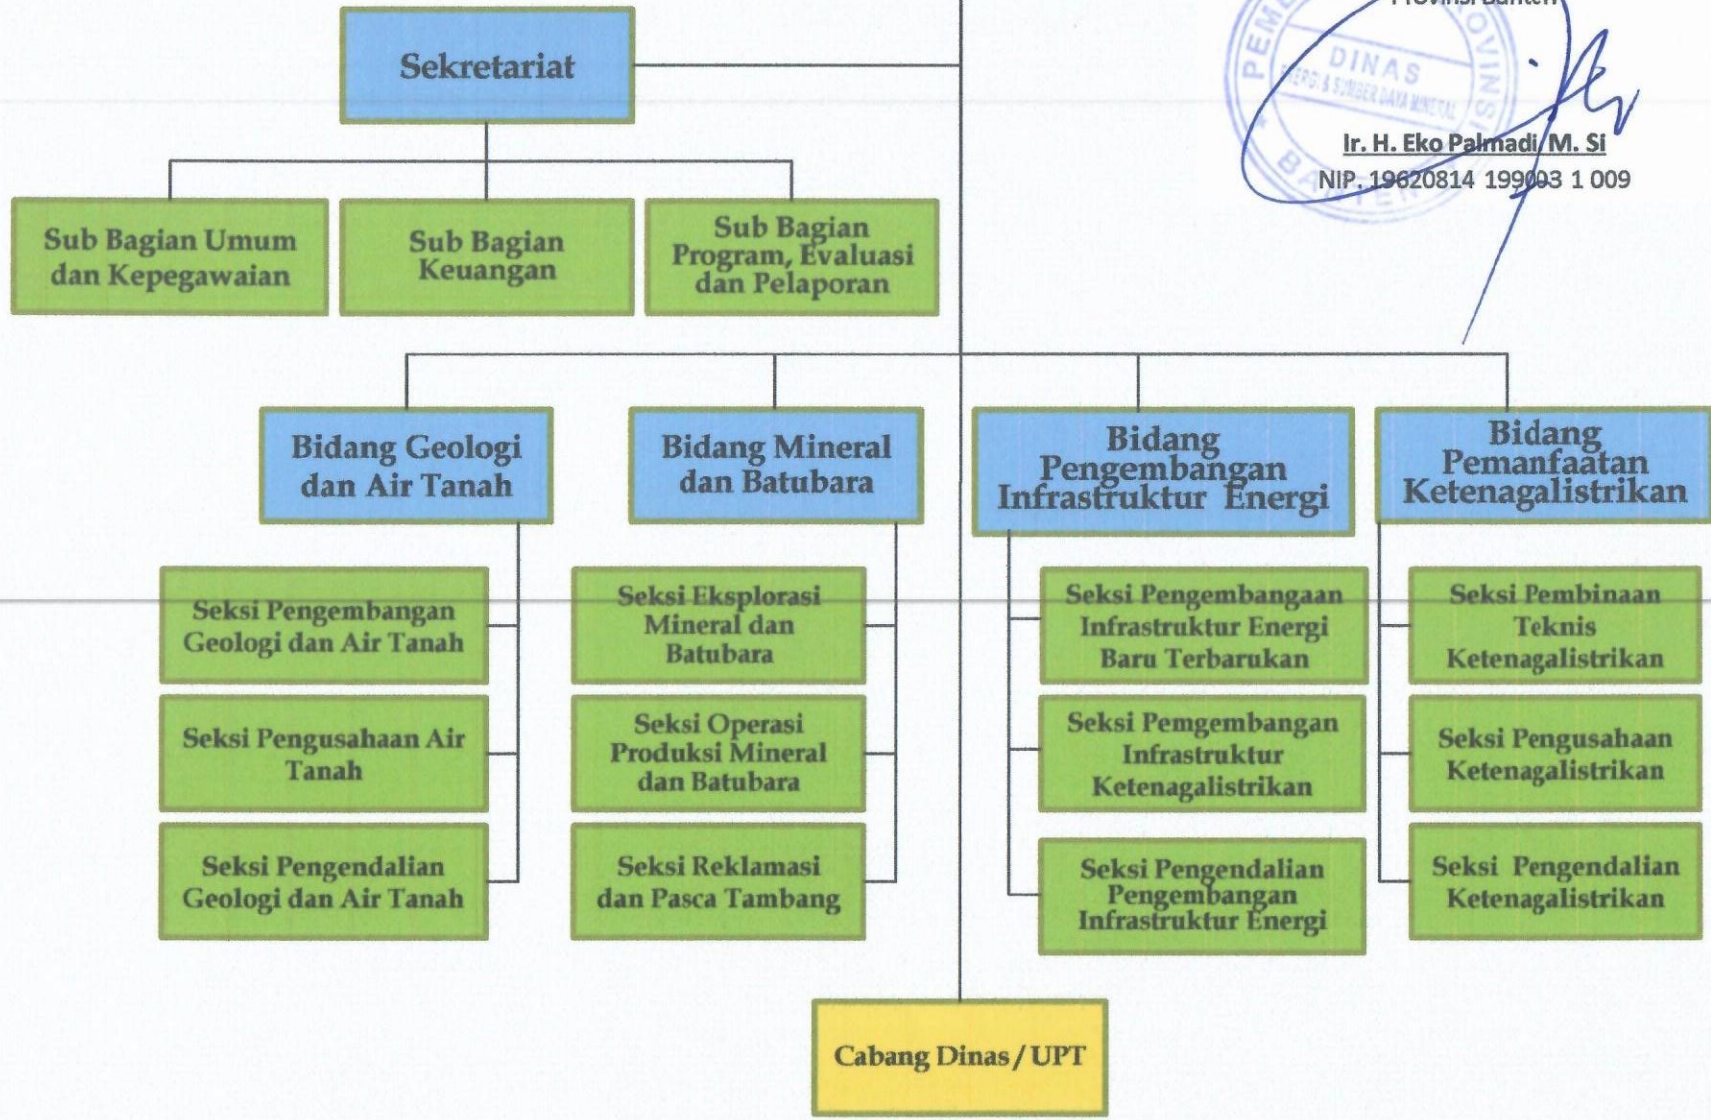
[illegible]

PEME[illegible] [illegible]OVINSI
DINAS
ENERGI & SUMBER DAYA MINERAL
B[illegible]TEN

Ir. H. Eko Palmadi, M. Si
NIP. 19620814 199003 1 009

Sekretariat

Sub Bagian Umum dan Kepegawaian

Sub Bagian Keuangan

Sub Bagian Program, Evaluasi dan Pelaporan

Bidang Geologi dan Air Tanah

Seksi Pengembangan Geologi dan Air Tanah

Seksi Pengusahaan Air Tanah

Seksi Pengendalian Geologi dan Air Tanah

Bidang Mineral dan Batubara

Seksi Eksplorasi Mineral dan Batubara

Seksi Operasi Produksi Mineral dan Batubara

Seksi Reklamasi dan Pasca Tambang

Bidang Pengembangan Infrastruktur Energi

Seksi Pengembangaan Infrastruktur Energi Baru Terbarukan

Seksi Pemgembangan Infrastruktur Ketenagalistrikan

Seksi Pengendalian Pengembangan Infrastruktur Energi

Bidang Pemanfaatan Ketenagalistrikan

Seksi Pembinaan Teknis Ketenagalistrikan

Seksi Pengusahaan Ketenagalistrikan

Seksi Pengendalian Ketenagalistrikan

Cabang Dinas / UPT